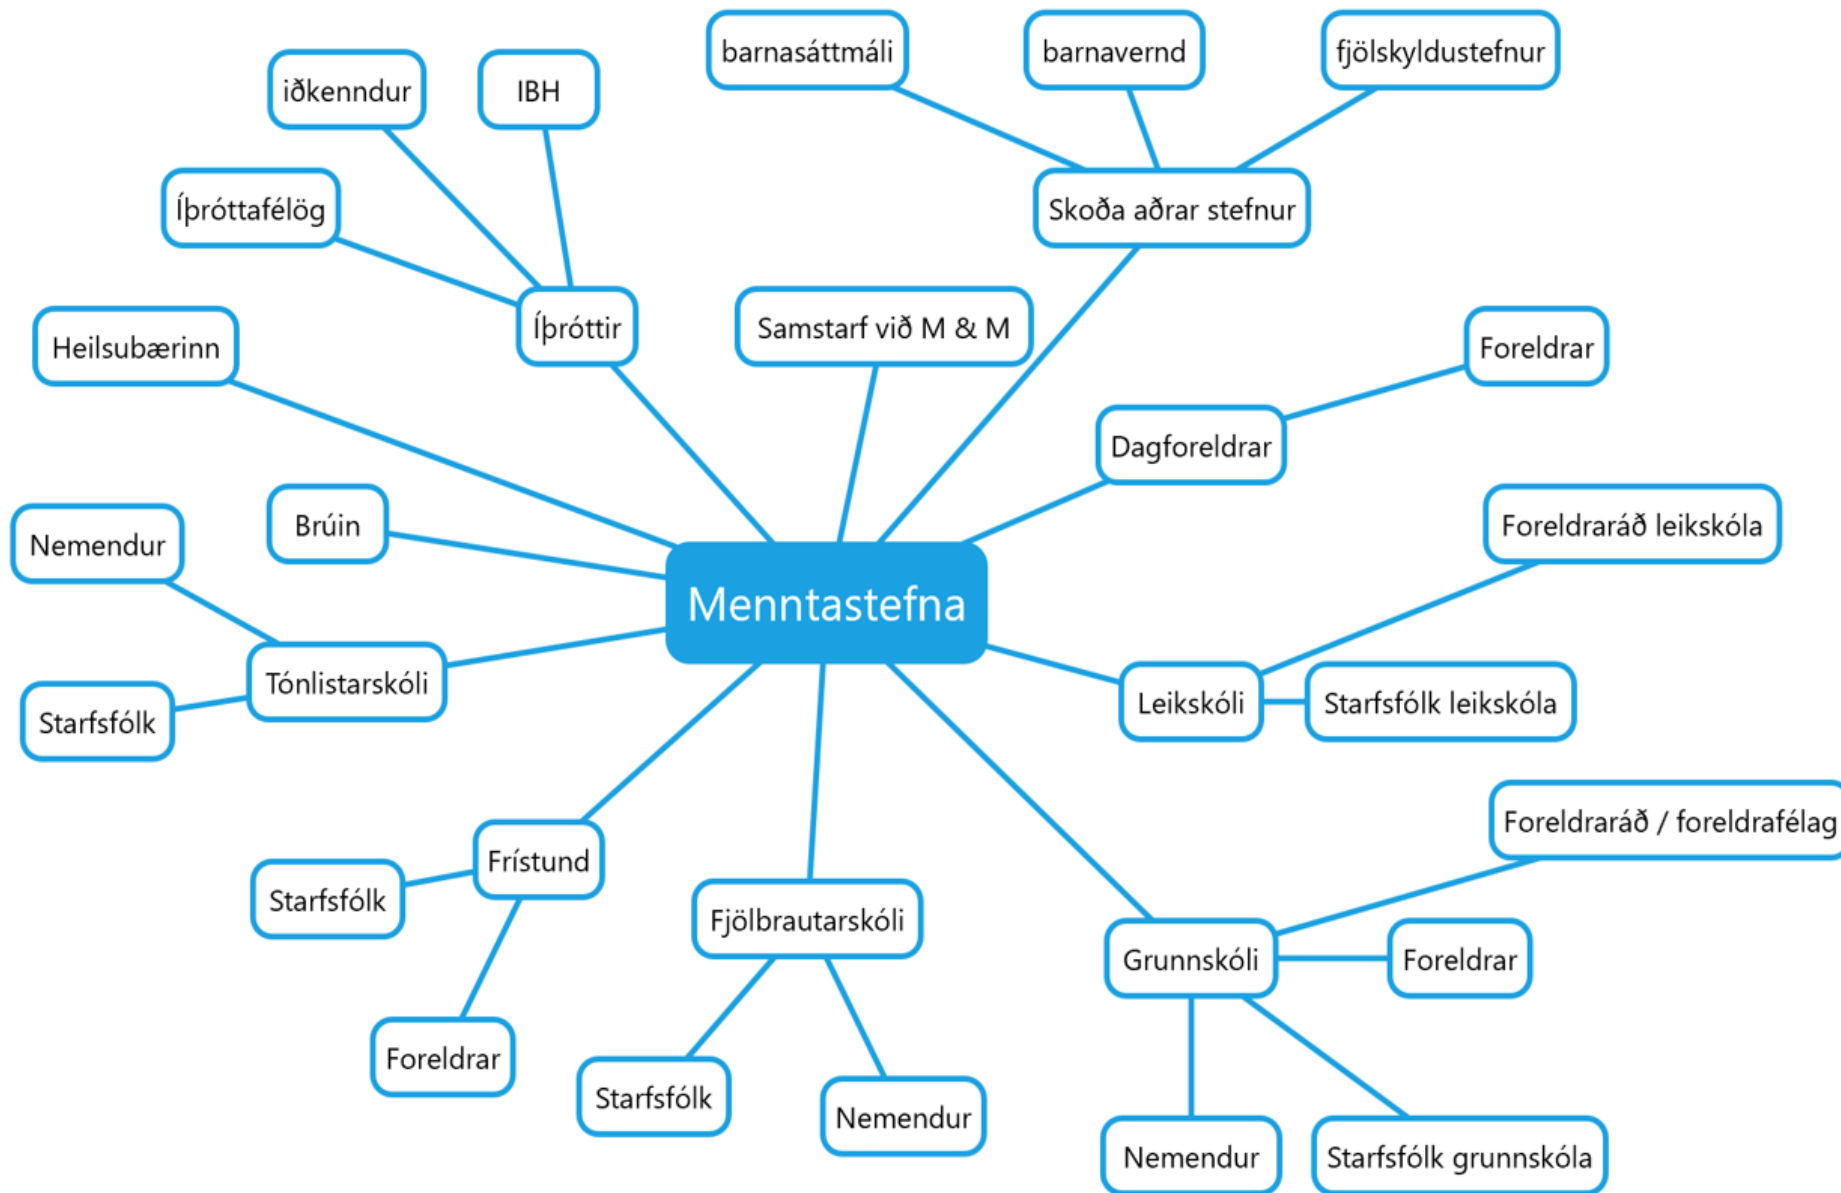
Menntastefna

Skoða aðrar stefnur
barnasáttmáli
barnavernd
fjölskyldustefnur

Samstarf við M & M

Íþróttir
iðkenndur
IBH
Íþróttafélög

Heilsubærinn

Brúin

Tónlistarskóli
Nemendur
Starfsfólk

Frístund
Starfsfólk
Foreldrar

Fjölbrautarskóli
Starfsfólk
Nemendur

Grunnskóli
Foreldraráð / foreldrafélag
Foreldrar
Nemendur
Starfsfólk grunnskóla

Leikskóli
Foreldraráð leikskóla
Starfsfólk leikskóla

Dagforeldrar
Foreldrar